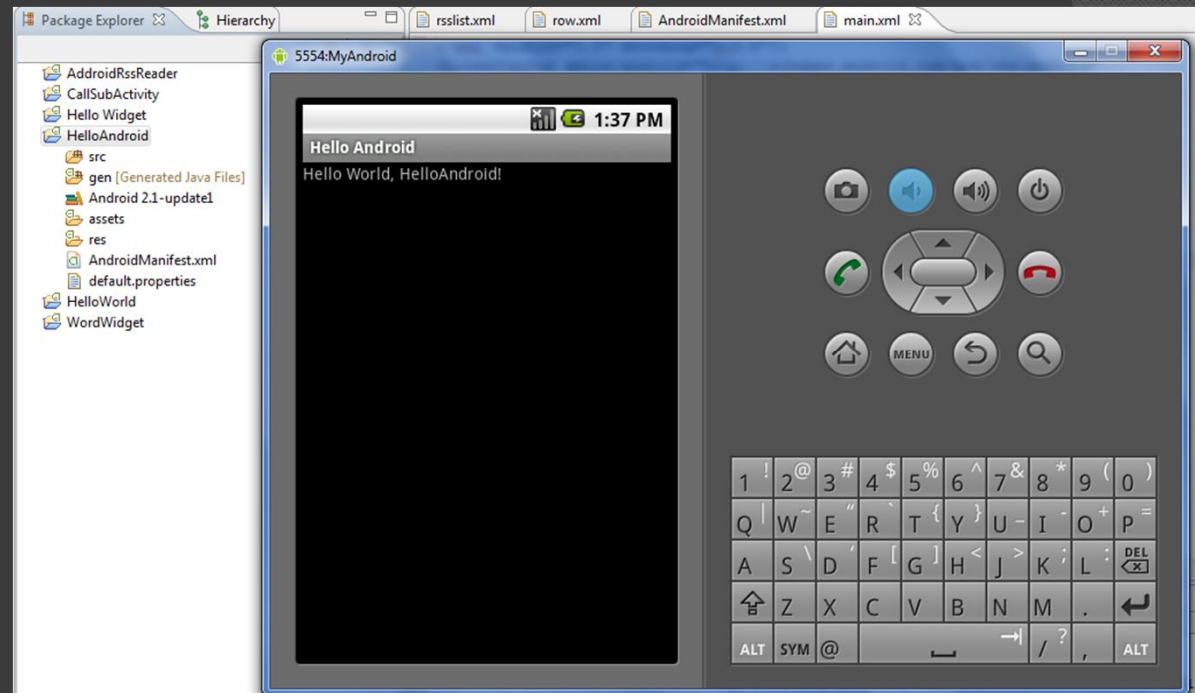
Package Explorer Hierarchy rsslist.xml row.xml AndroidManifest.xml main.xml

AndroidRssReader
CallSubActivity
Hello Widget
HelloAndroid
src
gen [Generated Java Files]
Android 2.1-update1
assets
res
AndroidManifest.xml
default.properties
HelloWorld
WordWidget

5554:MyAndroid

1:37 PM
Hello Android
Hello World, HelloAndroid!

MENU

1 ! 2 @ 3 # 4 $ 5 % 6 ^ 7 & 8 * 9 ( 0 )
Q W ~ E " R ` T { Y } U - I O + P =
A S \ D ' F [ G ] H < J > K ; L : DEL
Z X C V B N M .
ALT SYM @ / ? , ALT